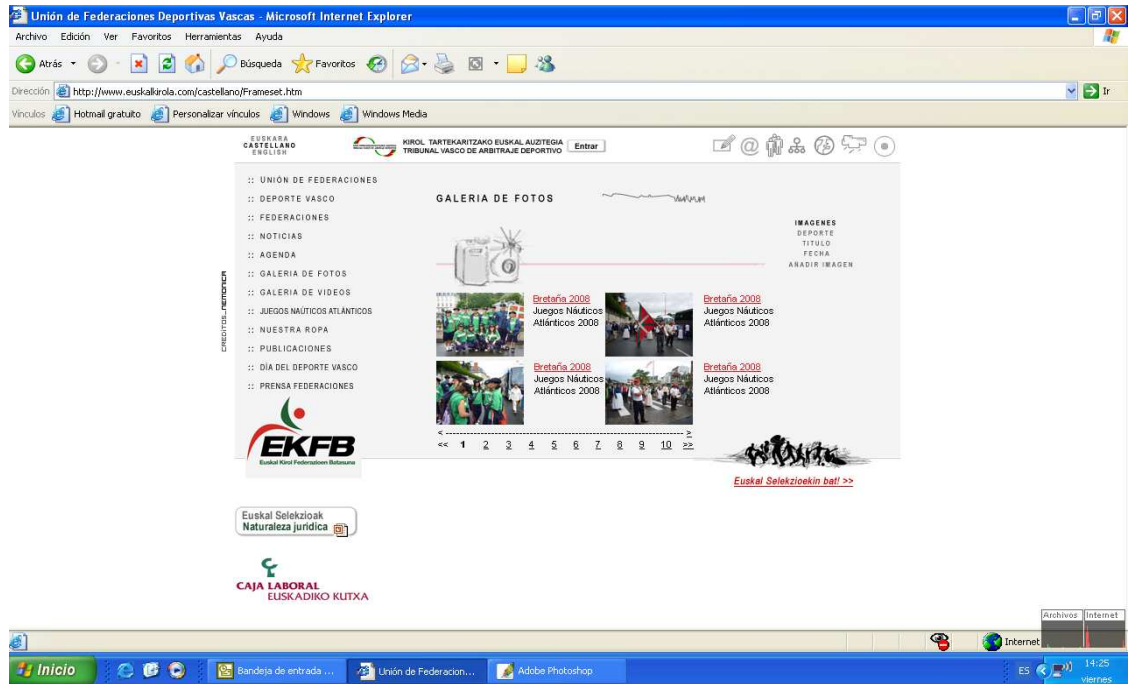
Unión de Federaciones Deportivas Vascas - Microsoft Internet Explorer

Archivo Edición Ver Favoritos Herramientas Ayuda

Atrás Búsqueda Favoritos

Dirección http://www.euskalkirola.com/castellano/Frameset.htm Ir

Vínculos Hotmail gratuito Personalizar vínculos Windows Windows Media

EUSKARA
CASTELLANO
ENGLISH

KIROL TARTEKARITZAKO EUSKAL AUZITEGIA
TRIBUNAL VASCO DE ARBITRAJE DEPORTIVO
Entrar

:: UNIÓN DE FEDERACIONES
:: DEPORTE VASCO
:: FEDERACIONES
:: NOTICIAS
:: AGENDA
:: GALERIA DE FOTOS
:: GALERIA DE VIDEOS
:: JUEGOS NAÚTICOS ATLÁNTICOS
:: NUESTRA ROPA
:: PUBLICACIONES
:: DÍA DEL DEPORTE VASCO
:: PRENSA FEDERACIONES

CREDITOS: MEMORIA

GALERIA DE FOTOS

IMAGENES
DEPORTE
TITULO
FECHA
AÑADIR IMAGEN

Bretaña 2008
Juegos Náuticos Atlánticos 2008

Bretaña 2008
Juegos Náuticos Atlánticos 2008

Bretaña 2008
Juegos Náuticos Atlánticos 2008

Bretaña 2008
Juegos Náuticos Atlánticos 2008

< >
<< 1 2 3 4 5 6 7 8 9 10 >>

EKFB
Euskal Kirol Federazioen Batasuna

Euskal Selekzioekin bat! >>

Euskal Selekzioak
Naturaleza jurídica

CAJA LABORAL
EUSKADIKO KUTXA

Archivos Internet

Internet

Inicio Bandeja de entrada ... Unión de Federacion... Adobe Photoshop ES 14:25 viernes